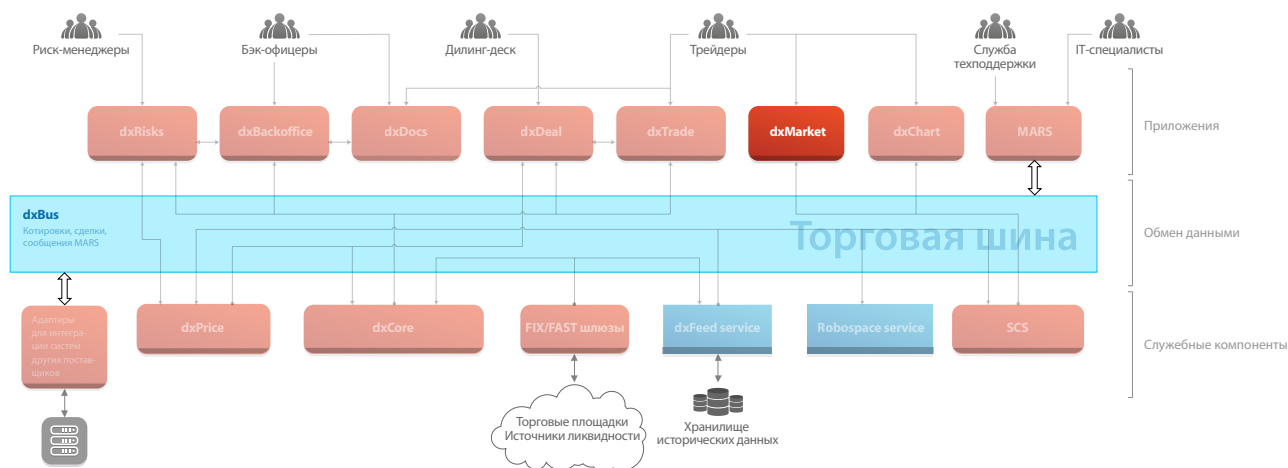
Риск-менеджеры
Бэк-офицеры
Дилинг-деск
Трейдеры
Служба техподдержки
IT-специалисты

dxRisks
dxBackoffice
dxDocs
dxDeal
dxTrade
dxMarket
dxChart
MARS

Приложения

dxBus
Котировки, сделки, сообщения MARS

Торговая шина

Обмен данными

Адаптеры для интеграции систем других поставщиков
dxPrice
dxCore
FIX/FAST шлюзы
dxFeed service
Robospace service
SCS

Служебные компоненты

Торговые площадки
Источники ликвидности

Хранилище исторических данных